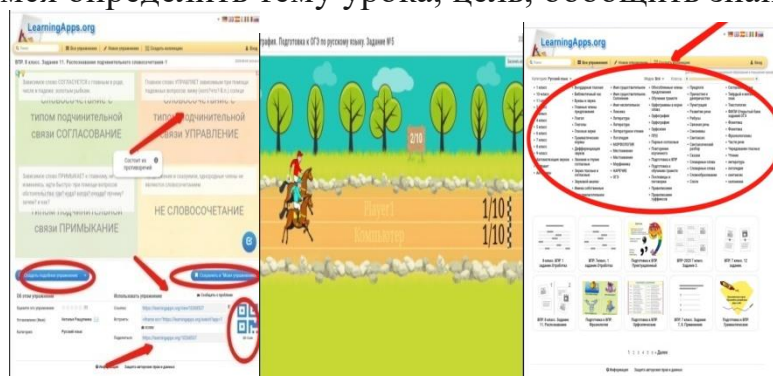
мся определить тему урока, цель, обобщить знан

LearningApps.org

ВПР. 6 класс. Задание 11. Расположение подчинительного словосочетания 1

СЛОВОСОЧЕТАНИЕ С типом подчинительной связи СОГЛАСОВАНИЕ

СЛОВОСОЧЕТАНИЕ С типом подчинительной связи УПРАВЛЕНИЕ

тилом подчинительной связи ПРИМЫКАНИЕ

НЕ СЛОВОСОЧЕТАНИЕ

Создать подобное упражнение

Сохранить в "Мои упражнения"

Использовать упражнение

Скачки. Подготовка к ОГЭ по русскому языку. Задание №5

2/10

Player1 1/10

Компьютер 1/10

LearningApps.org

Категории: Русский язык

1 2 3 4 5 6 7 8 9 » Далее